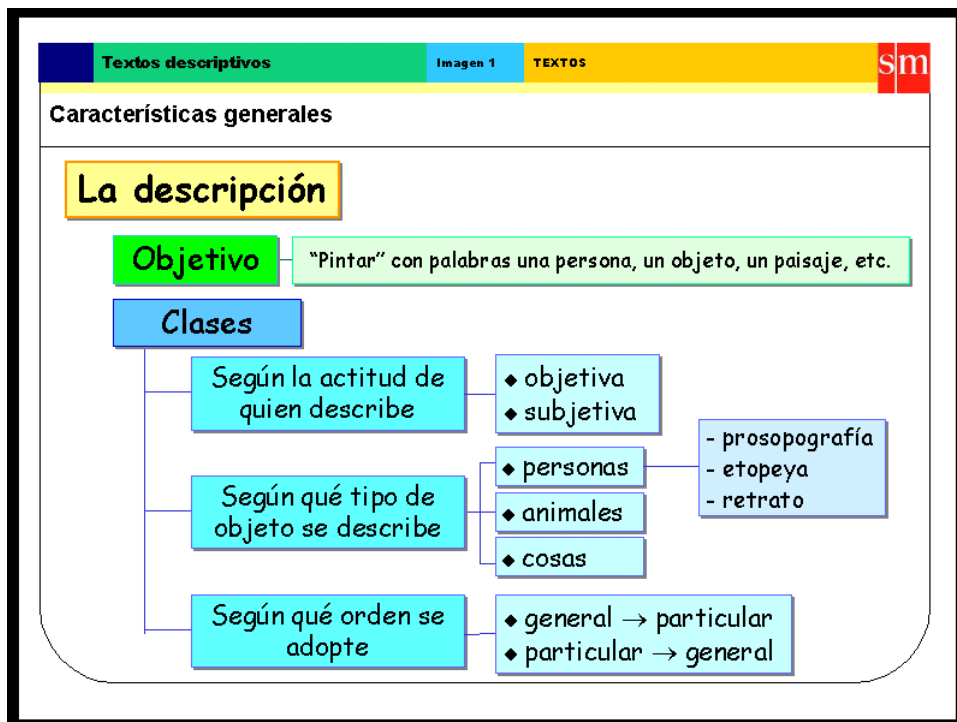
Textos descriptivos | Imagen 1 | TEXTOS | sm

Características generales

La descripción

Objetivo

"Pintar" con palabras una persona, un objeto, un paisaje, etc.

Clases

Según la actitud de quien describe

◆ objetiva
◆ subjetiva

Según qué tipo de objeto se describe

◆ personas
◆ animales
◆ cosas

- prosopografía
- etopeya
- retrato

Según qué orden se adopte

◆ general $\rightarrow$ particular
◆ particular $\rightarrow$ general